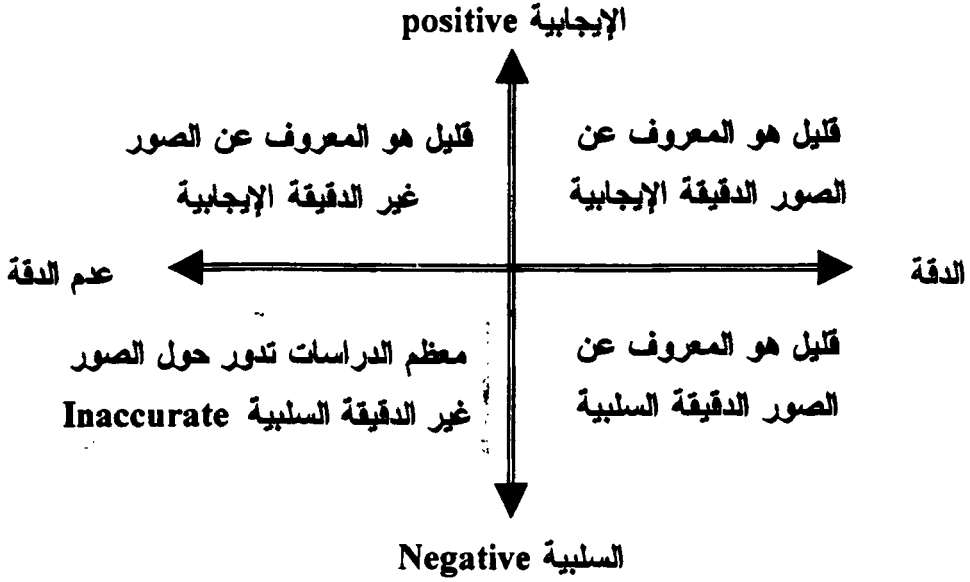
الإيجابية positive

قليل هو المعروف عن الصور غير الدقيقة الإيجابية

قليل هو المعروف عن الصور الدقيقة الإيجابية

عدم الدقة

الدقة

معظم الدراسات تدور حول الصور غير الدقيقة السلبية Inaccurate

قليل هو المعروف عن الصور الدقيقة السلبية

السلبية Negative